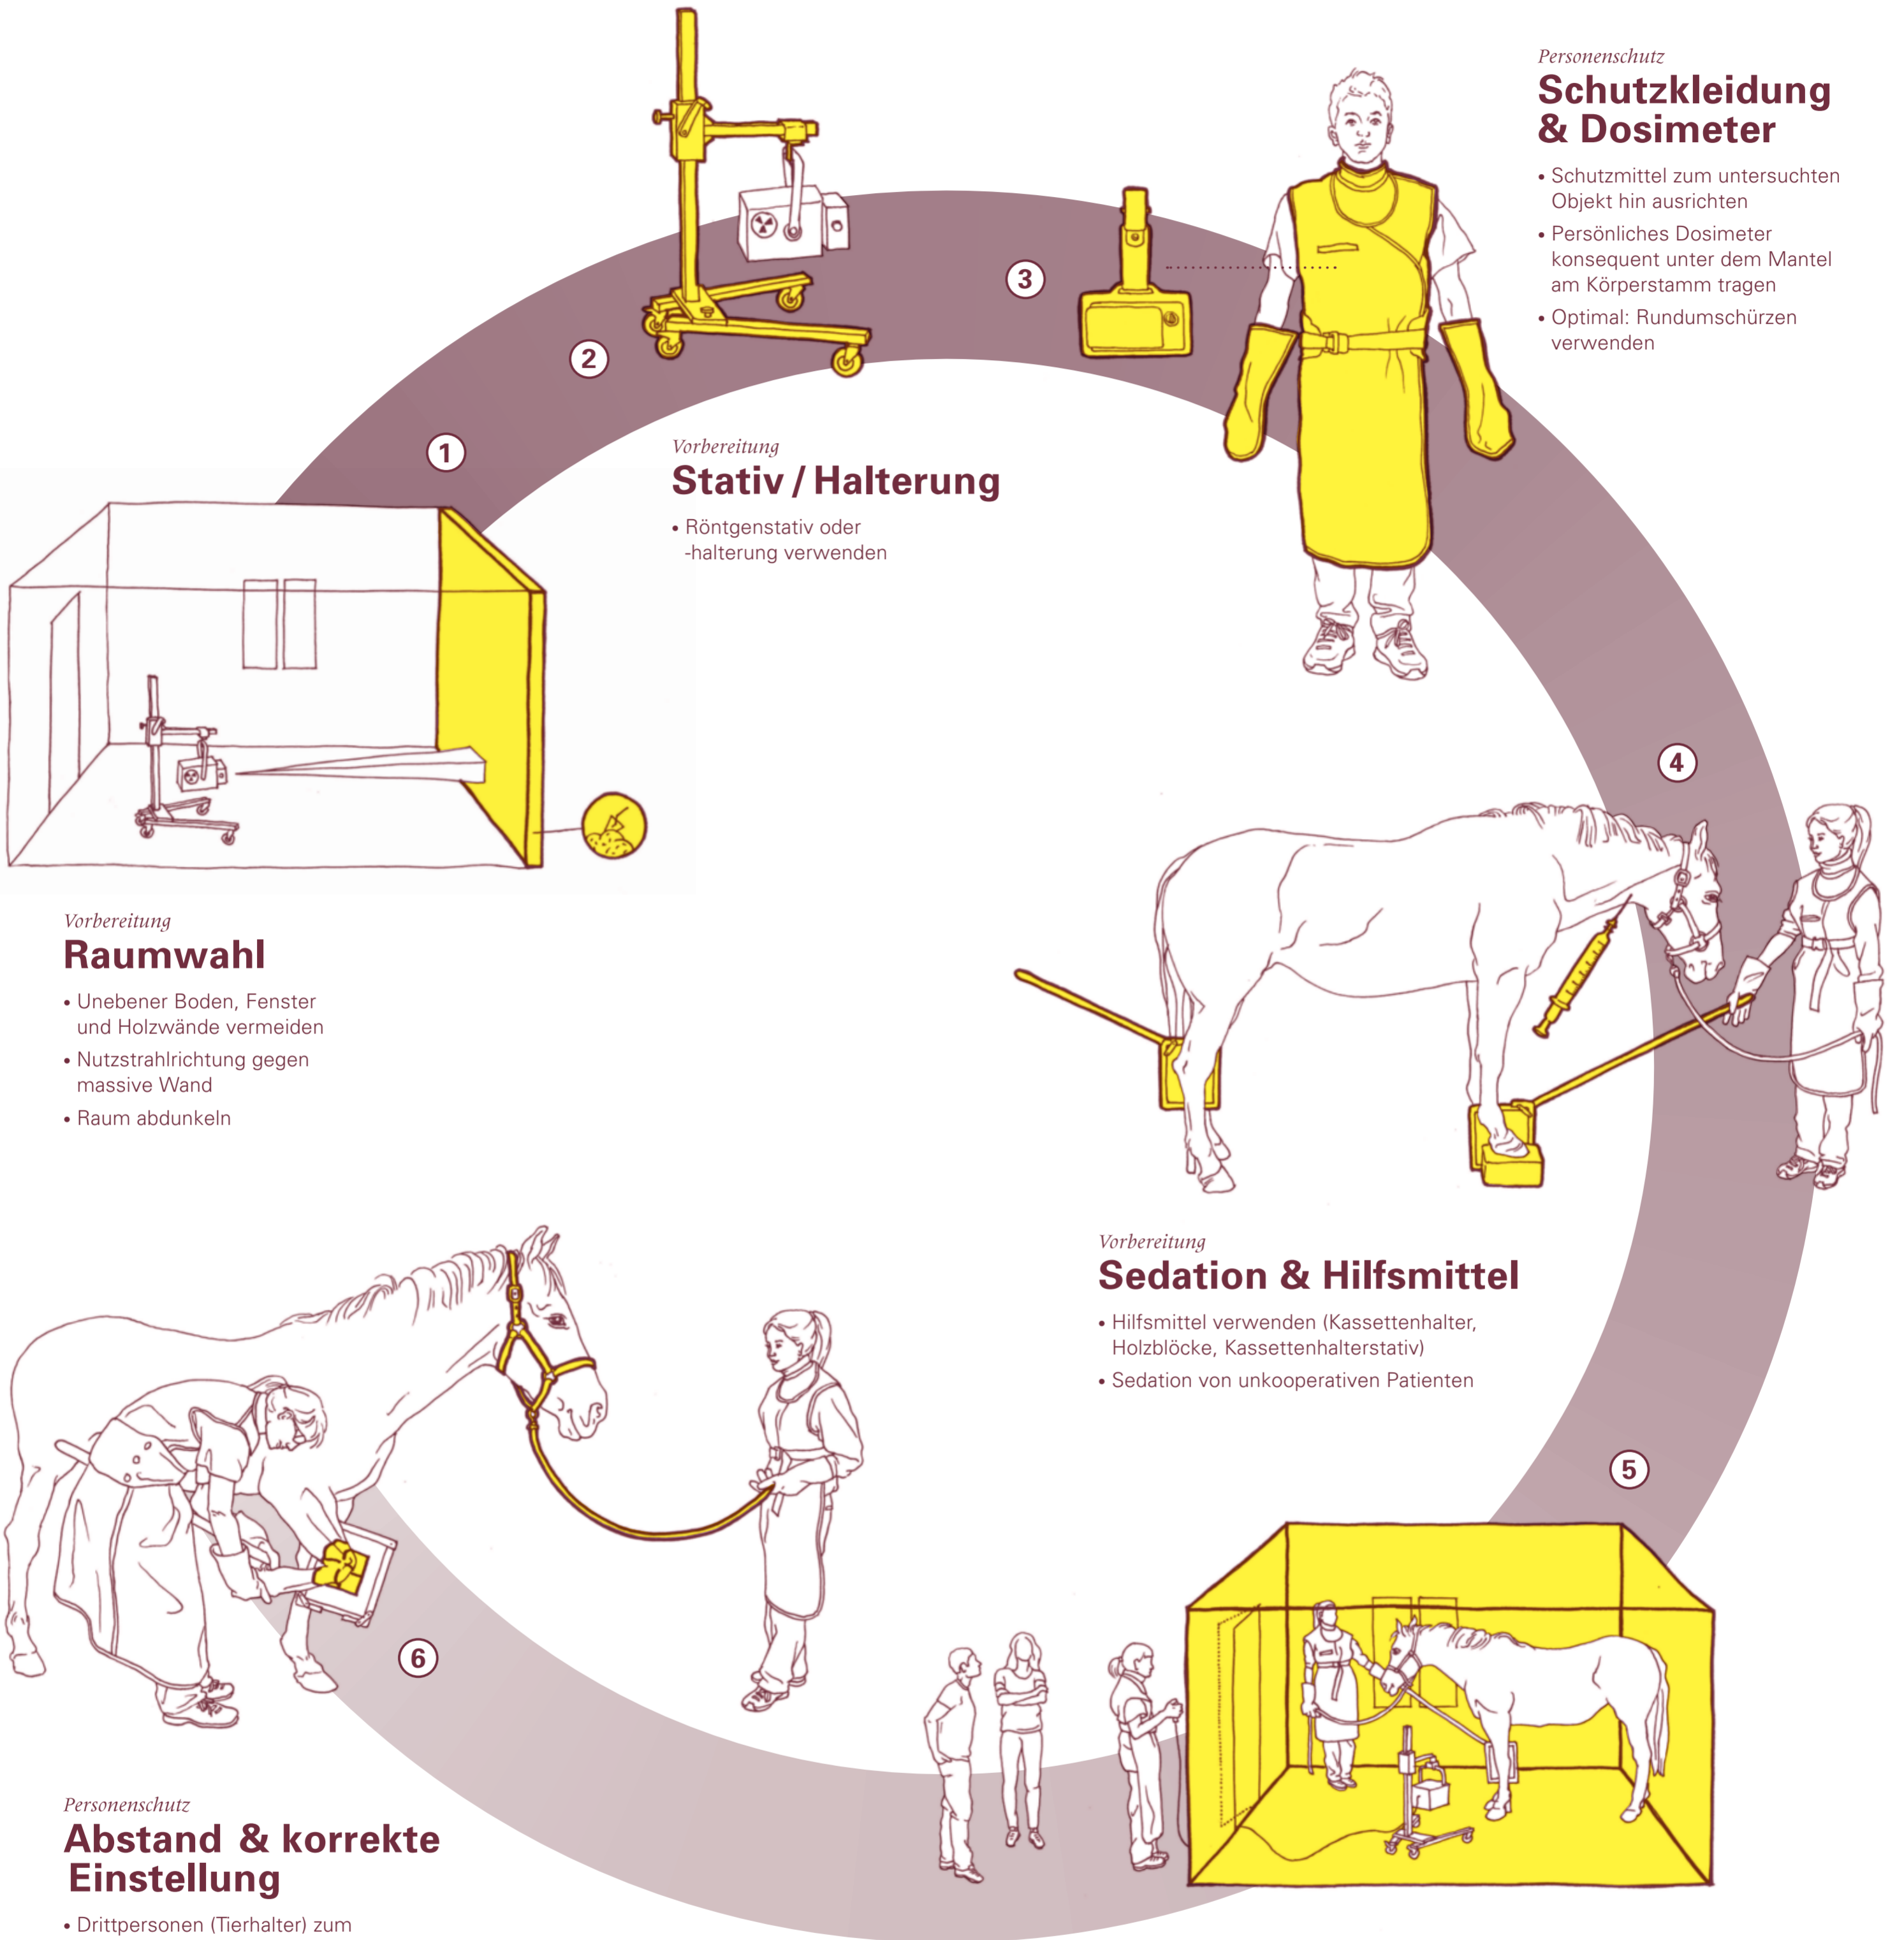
Personenschutz
Schutzkleidung & Dosimeter

- Schutzmittel zum untersuchten Objekt hin ausrichten
- Persönliches Dosimeter konsequent unter dem Mantel am Körperstamm tragen
- Optimal: Rundumschürzen verwenden

3

2

1

Vorbereitung
Stativ / Halterung

- Röntgenstativ oder -halterung verwenden

Vorbereitung
Raumwahl

- Unebener Boden, Fenster und Holzwände vermeiden
- Nutzstrahlrichtung gegen massive Wand
- Raum abdunkeln

4

Vorbereitung
Sedation & Hilfsmittel

- Hilfsmittel verwenden (Kassettenhalter, Holzblöcke, Kassettenhalterstativ)
- Sedation von unkooperativen Patienten

5

6

Personenschutz
Abstand & korrekte Einstellung

- Drittpersonen (Tierhalter) zum